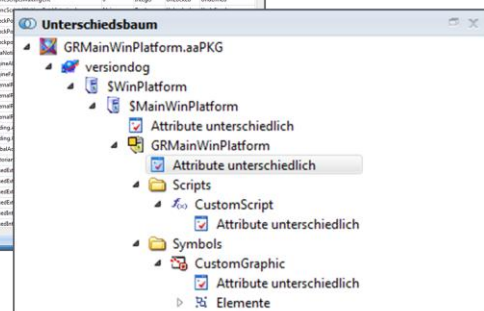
Unterschiedsbaum

GRMainWinPlatform.aaPKG
versiondog
$WinPlatform
$MainWinPlatform
Attribute unterschiedlich
GRMainWinPlatform
Attribute unterschiedlich
Scripts
CustomScript
Attribute unterschiedlich
Symbols
CustomGraphic
Attribute unterschiedlich
Elemente